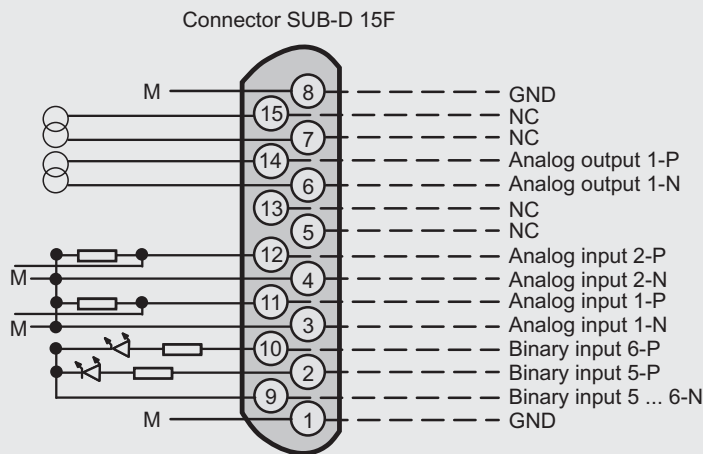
Connector SUB-D 15F

M
8 GND
15 NC
7 NC
14 Analog output 1-P
6 Analog output 1-N
13 NC
5 NC
12 Analog input 2-P
M
4 Analog input 2-N
11 Analog input 1-P
M
3 Analog input 1-N
10 Binary input 6-P
2 Binary input 5-P
9 Binary input 5 ... 6-N
M
1 GND